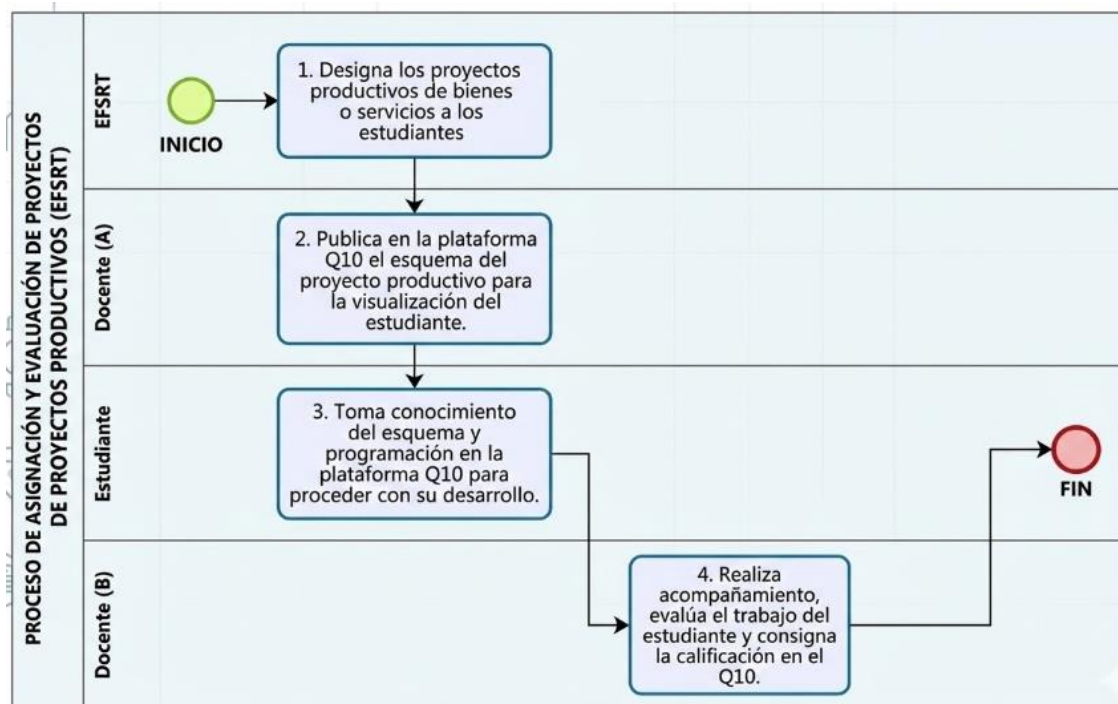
PROCESO DE ASIGNACIÓN Y EVALUACIÓN DE PROYECTOS DE PROYECTOS PRODUCTIVOS (EFSRT)

EFSRT

INICIO

1. Designa los proyectos productivos de bienes o servicios a los estudiantes

Docente (A)

2. Publica en la plataforma Q10 el esquema del proyecto productivo para la visualización del estudiante.

Estudiante

3. Toma conocimiento del esquema y programación en la plataforma Q10 para proceder con su desarrollo.

FIN

Docente (B)

4. Realiza acompañamiento, evalúa el trabajo del estudiante y consigna la calificación en el Q10.